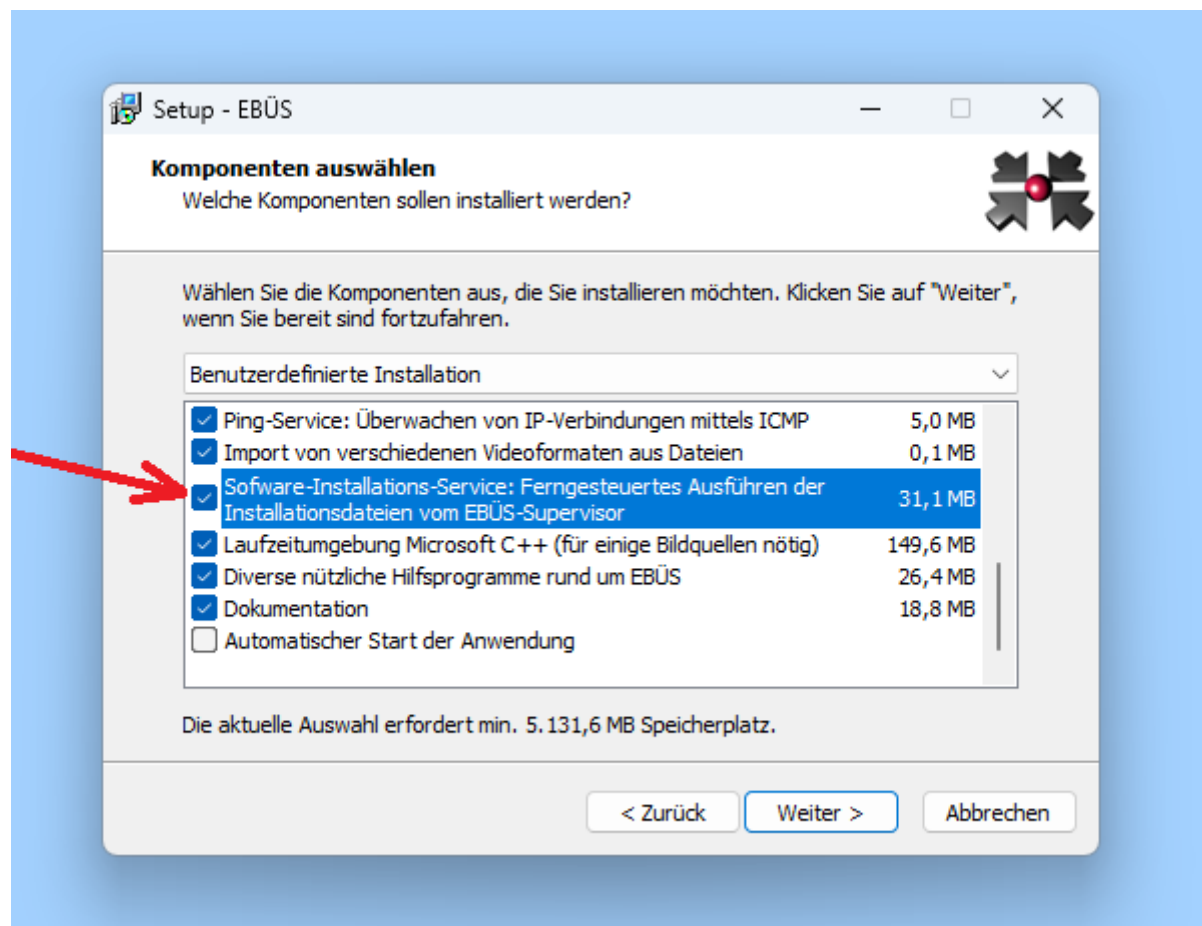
Setup - EBÜS

Komponenten auswählen
Welche Komponenten sollen installiert werden?

Wählen Sie die Komponenten aus, die Sie installieren möchten. Klicken Sie auf "Weiter", wenn Sie bereit sind fortzufahren.

Benutzerdefinierte Installation

| | | |
|---|---|---|
| ☑ | Ping-Service: Überwachen von IP-Verbindungen mittels ICMP | 5,0 MB |
| ☑ | Import von verschiedenen Videoformaten aus Dateien | 0,1 MB |
| ☑ | Sofware-Installations-Service: Ferngesteuertes Ausführen der Installationsdateien vom EBÜS-Supervisor | 31,1 MB |
| ☑ | Laufzeitumgebung Microsoft C++ (für einige Bildquellen nötig) | 149,6 MB |
| ☑ | Diverse nützliche Hilfsprogramme rund um EBÜS | 26,4 MB |
| ☑ | Dokumentation | 18,8 MB |
| ☐ | Automatischer Start der Anwendung | |

Die aktuelle Auswahl erfordert min. 5.131,6 MB Speicherplatz.

< Zurück   Weiter >   Abbrechen